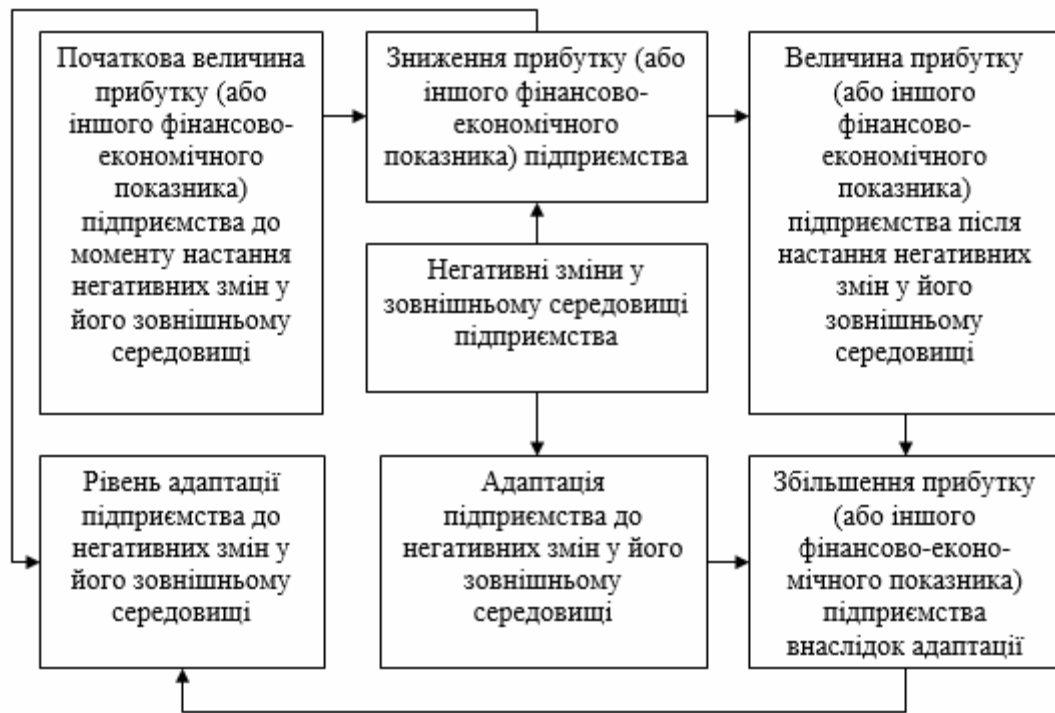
Початкова величина прибутку (або іншого фінансово-економічного показника) підприємства до моменту настання негативних змін у його зовнішньому середовищі

Зниження прибутку (або іншого фінансово-економічного показника) підприємства

Величина прибутку (або іншого фінансово-економічного показника) підприємства після настання негативних змін у його зовнішньому середовищі

Негативні зміни у зовнішньому середовищі підприємства

Рівень адаптації підприємства до негативних змін у його зовнішньому середовищі

Адаптація підприємства до негативних змін у його зовнішньому середовищі

Збільшення прибутку (або іншого фінансово-економічного показника) підприємства внаслідок адаптації